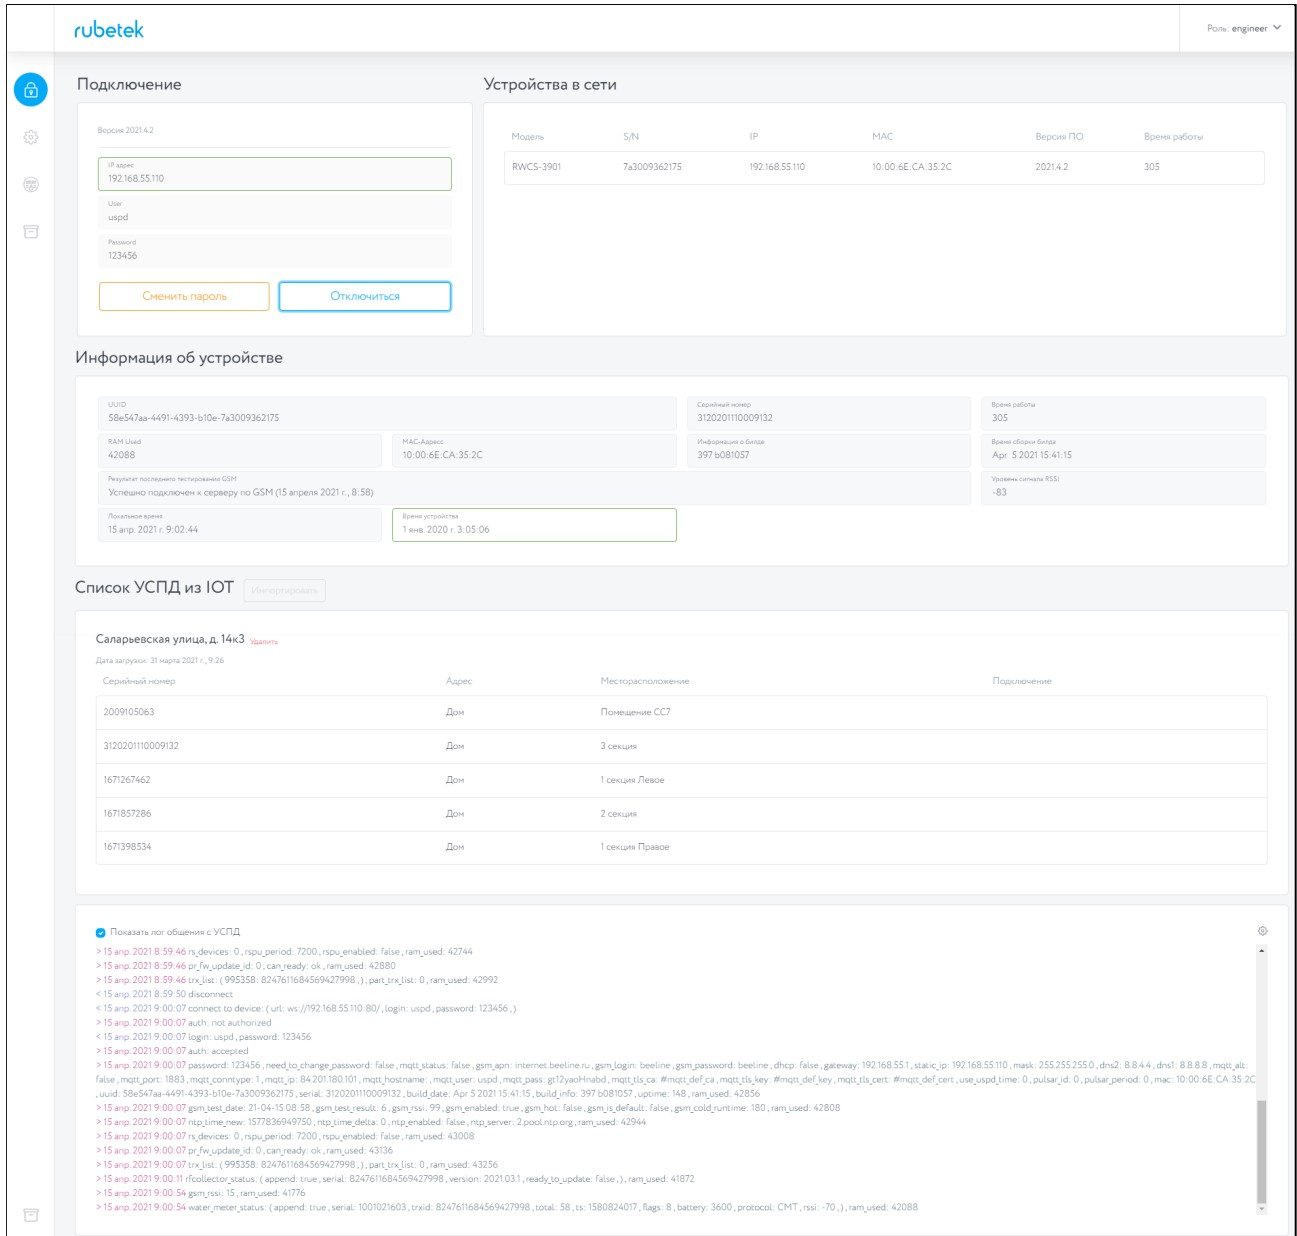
rubetek

Роль: engineer

Подключение

Версия 2021.4.2

IP адрес
192.168.55.110

User
uspd

Password
123456

Сменить пароль
Отключиться

Устройства в сети

| Модель | S/N | IP | MAC | Версия ПО | Время работы |
|---|---|---|---|---|---|
| RWCS-3901 | 7a3009362175 | 192.168.55.110 | 10:00:6E:CA:35:2C | 2021.4.2 | 305 |

Информация об устройстве

UUID
58e547aa-4491-4393-b10e-7a3009362175

Серийный номер
3120201110009132

Время работы
305

RAM Used
42088

MAC-Адрес
10:00:6E:CA:35:2C

Информация о билде
397 b081057

Время сборки билда
Apr 5 2021 15:41:15

Результат последнего тестирования GSM
Успешно подключен к серверу по GSM (15 апреля 2021 г., 8:58)

Уровень сигнала RSSI
-83

Локальное время
15 апр. 2021 г. 9:02:44

Время устройства
1 янв. 2020 г. 3:05:06

Список УСПД из IOT Импортировать

Саларьевская улица, д. 14к3 Удалить
Дата загрузки: 31 марта 2021 г., 9:26

| Серийный номер | Адрес | Месторасположение | Подключение |
|---|---|---|---|
| 2009105063 | Дом | Помещение СС7 | |
| 3120201110009132 | Дом | 3 секция | |
| 1671267462 | Дом | 1 секция Левое | |
| 1671857286 | Дом | 2 секция | |
| 1671398534 | Дом | 1 секция Правое | |

Показать лог общения с УСПД

> 15 апр. 2021 8:59:46 rs_devices: 0 , rspu_period: 7200 , rspu_enabled: false , ram_used: 42744
> 15 апр. 2021 8:59:46 pr_fw_update_id: 0 , can_ready: ok , ram_used: 42880
> 15 апр. 2021 8:59:46 trx_list: ( 995358: 8247611684569427998 , ) , part_trx_list: 0 , ram_used: 42992
< 15 апр. 2021 8:59:50 disconnect
< 15 апр. 2021 9:00:07 connect to device: ( url: ws://192.168.55.110:80/ , login: uspd , password: 123456 , )
> 15 апр. 2021 9:00:07 auth: not authorized
< 15 апр. 2021 9:00:07 login: uspd , password: 123456
> 15 апр. 2021 9:00:07 auth: accepted
> 15 апр. 2021 9:00:07 password: 123456 , need_to_change_password: false , mqtt_status: false , gsm_apn: internet.beeline.ru , gsm_login: beeline , gsm_password: beeline , dhcp: false , gateway: 192.168.55.1 , static_ip: 192.168.55.110 , mask: 255.255.255.0 , dns2: 8.8.4.4 , dns1: 8.8.8.8 , mqtt_alt: false , mqtt_port: 1883 , mqtt_conntype: 1 , mqtt_ip: 84.201.180.101 , mqtt_hostname: , mqtt_user: uspd , mqtt_pass: gt12yaoHnabd , mqtt_tls_ca: #mqtt_def_ca , mqtt_tls_key: #mqtt_def_key , mqtt_tls_cert: #mqtt_def_cert , use_uspd_time: 0 , pulsar_id: 0 , pulsar_period: 0 , mac: 10:00:6E:CA:35:2C , uuid: 58e547aa-4491-4393-b10e-7a3009362175 , serial: 3120201110009132 , build_date: Apr 5 2021 15:41:15 , build_info: 397 b081057 , uptime: 148 , ram_used: 42856
> 15 апр. 2021 9:00:07 gsm_test_date: 21-04-15 08:58 , gsm_test_result: 6 , gsm_rssi: 99 , gsm_enabled: true , gsm_hot: false , gsm_is_default: false , gsm_cold_runtime: 180 , ram_used: 42808
> 15 апр. 2021 9:00:07 ntp_time_new: 1577836949750 , ntp_time_delta: 0 , ntp_enabled: false , ntp_server: 2.pool.ntp.org , ram_used: 42944
> 15 апр. 2021 9:00:07 rs_devices: 0 , rspu_period: 7200 , rspu_enabled: false , ram_used: 43008
> 15 апр. 2021 9:00:07 pr_fw_update_id: 0 , can_ready: ok , ram_used: 43136
> 15 апр. 2021 9:00:07 trx_list: ( 995358: 8247611684569427998 , ) , part_trx_list: 0 , ram_used: 43256
> 15 апр. 2021 9:00:11 rfcollector_status: ( append: true , serial: 8247611684569427998 , version: 2021.03.1 , ready_to_update: false , ) , ram_used: 41872
> 15 апр. 2021 9:00:54 gsm_rssi: 15 , ram_used: 41776
> 15 апр. 2021 9:00:54 water_meter_status: ( append: true , serial: 1001021603 , trxid: 8247611684569427998 , total: 58 , ts: 1580824017 , flags: 8 , battery: 3600 , protocol: CMT , rssi: -70 , ) , ram_used: 42088